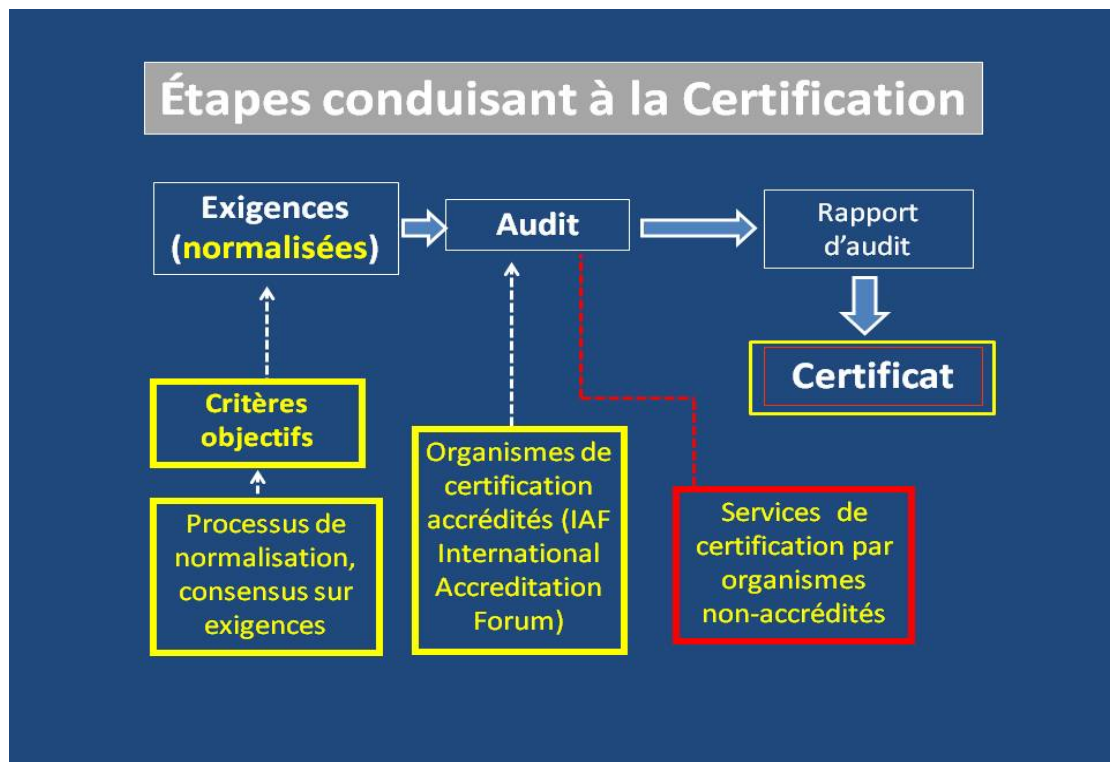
Étapes conduisant à la Certification

Exigences (normalisées)

Audit

Rapport d'audit

Certificat

Critères objectifs

Processus de normalisation, consensus sur exigences

Organismes de certification accrédités (IAF International Accreditation Forum)

Services de certification par organismes non-accrédités